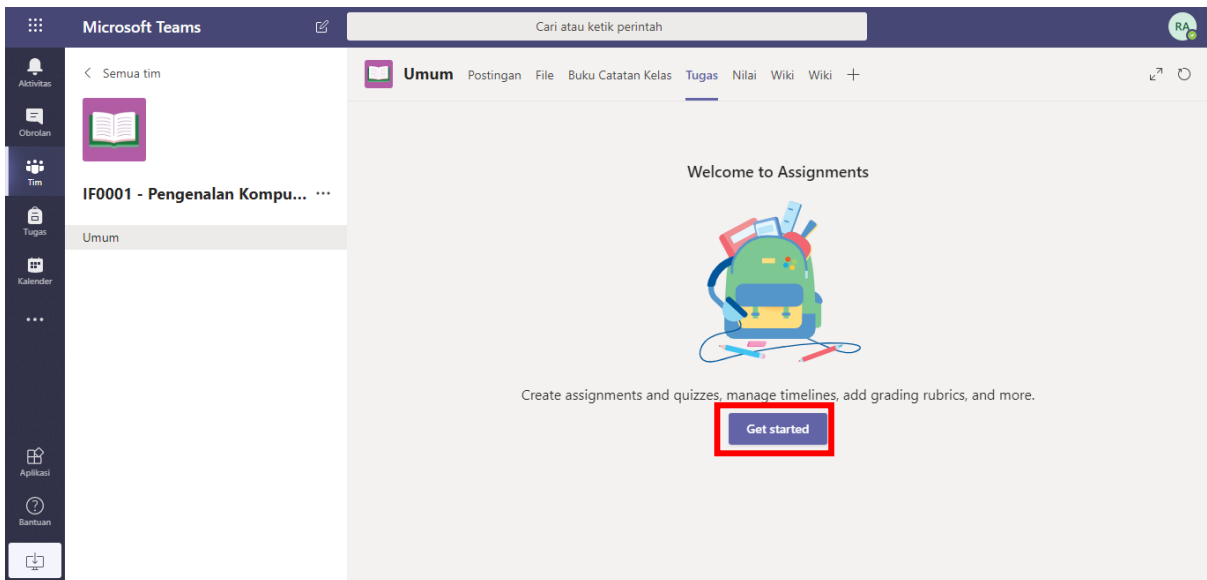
Microsoft Teams

Cari atau ketik perintah

RA

Aktivitas

Obrolan

Tim

Tugas

Kalender

...

Aplikasi

Bantuan

< Semua tim

IF0001 - Pengenalan Kompu... ···

Umum

Umum Postingan File Buku Catatan Kelas Tugas Nilai Wiki Wiki +

Welcome to Assignments

Create assignments and quizzes, manage timelines, add grading rubrics, and more.

Get started